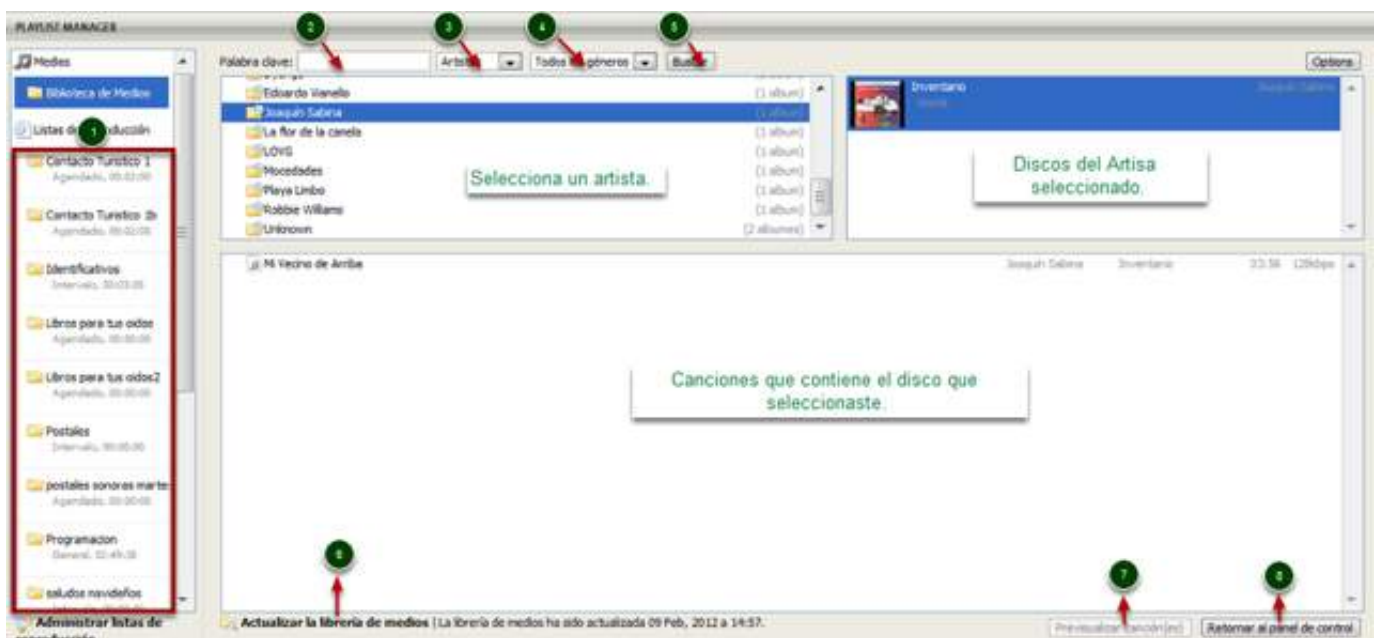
PLAYLIST MANAGER

Medios

Biblioteca de Medios

Listas de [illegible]ducción

1

Contacto Turistico 1
Agendado, 00:02:00

Contacto Turistico 1b
Agendado, 00:02:00

Identificativos
Intervalo, 00:03:00

Libros para tus oidos
Agendado, 00:00:00

Libros para tus oidos2
Agendado, 00:00:00

Postales
Intervalo, 00:00:00

postales sonoras marte
Agendado, 00:00:00

Programacion
General, 02:49:38

saludos navideños

Administrar listas de reproducción

Palabra clave:

2

Artista

3

Todos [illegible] géneros

4

Buscar

5

Options

Edoardo Vianello (1 album)
Joaquin Sabina (1 album)
La flor de la canela (1 album)
LOVG (1 album)
Mocedades (1 album)
Playa Limbo (1 album)
Robbie Williams (1 album)
Unknown (2 albumes)

Selecciona un artista.

Inventario
Joaquin Sabina

Discos del Artisa seleccionado.

Mi Vecino de Arriba Joaquin Sabina Inventario 03:56 128kbps

Canciones que contiene el disco que seleccionaste.

6

Actualizar la librería de medios | La librería de medios ha sido actualizada 09 Feb, 2012 a 14:57.

7

Previsualizar canción(es)

8

Retornar al panel de control